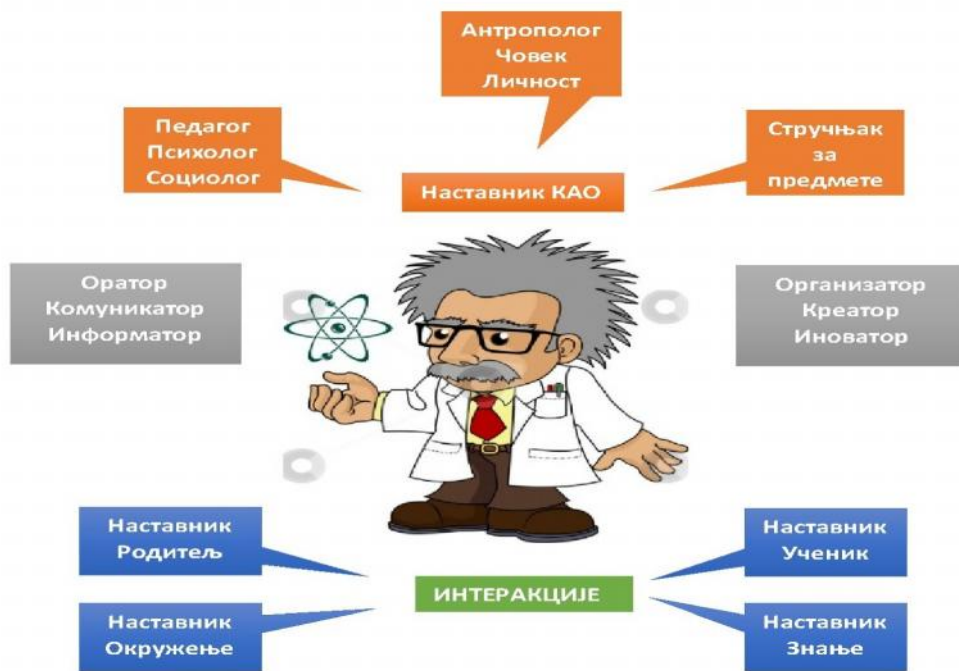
Антрополог
Човек
Личност

Педагог
Психолог
Социолог

Наставник КАО

Стручњак
за
предмете

Оратор
Комуникатор
Информатор

Организатор
Креатор
Иноватор

Наставник
Родитељ

Наставник
Ученик

ИНТЕРАКЦИЈЕ

Наставник
Окружење

Наставник
Знање